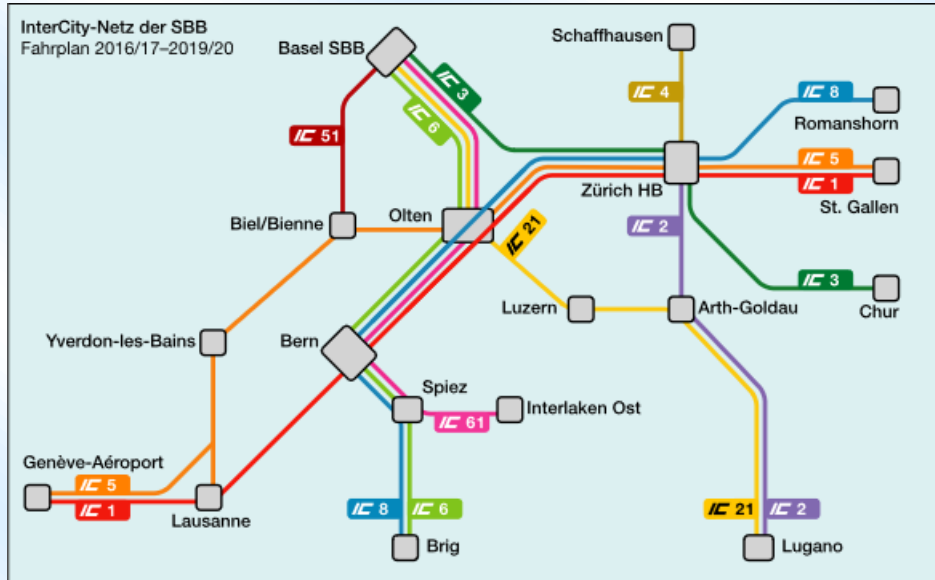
InterCity-Netz der SBB
Fahrplan 2016/17–2019/20

Basel SBB
IC 3
IC 6
IC 51
Schaffhausen
IC 4
IC 8
Romanshorn
IC 5
IC 1
Zürich HB
St. Gallen
Biel/Bienne
Olten
IC 21
IC 2
IC 3
Chur
Luzern
Arth-Goldau
Yverdon-les-Bains
Bern
Spiez
Interlaken Ost
IC 61
Genève-Aéroport
IC 5
IC 1
Lausanne
IC 8
IC 6
Brig
IC 21
IC 2
Lugano